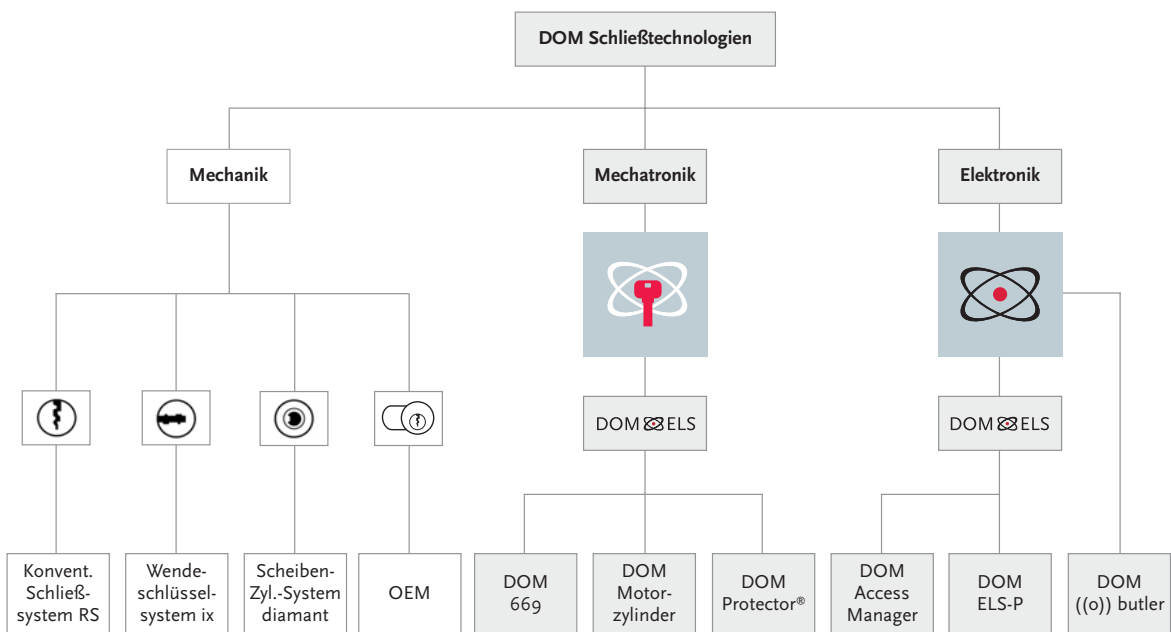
DOM Schließtechnologien

Mechanik

Mechatronik

Elektronik

DOM ELS

DOM ELS

Konvent. Schließsystem RS

Wendeschlüsselsystem ix

Scheiben-Zyl.-System diamant

OEM

DOM 669

DOM Motorzylinder

DOM Protector®

DOM Access Manager

DOM ELS-P

DOM ((o)) butler